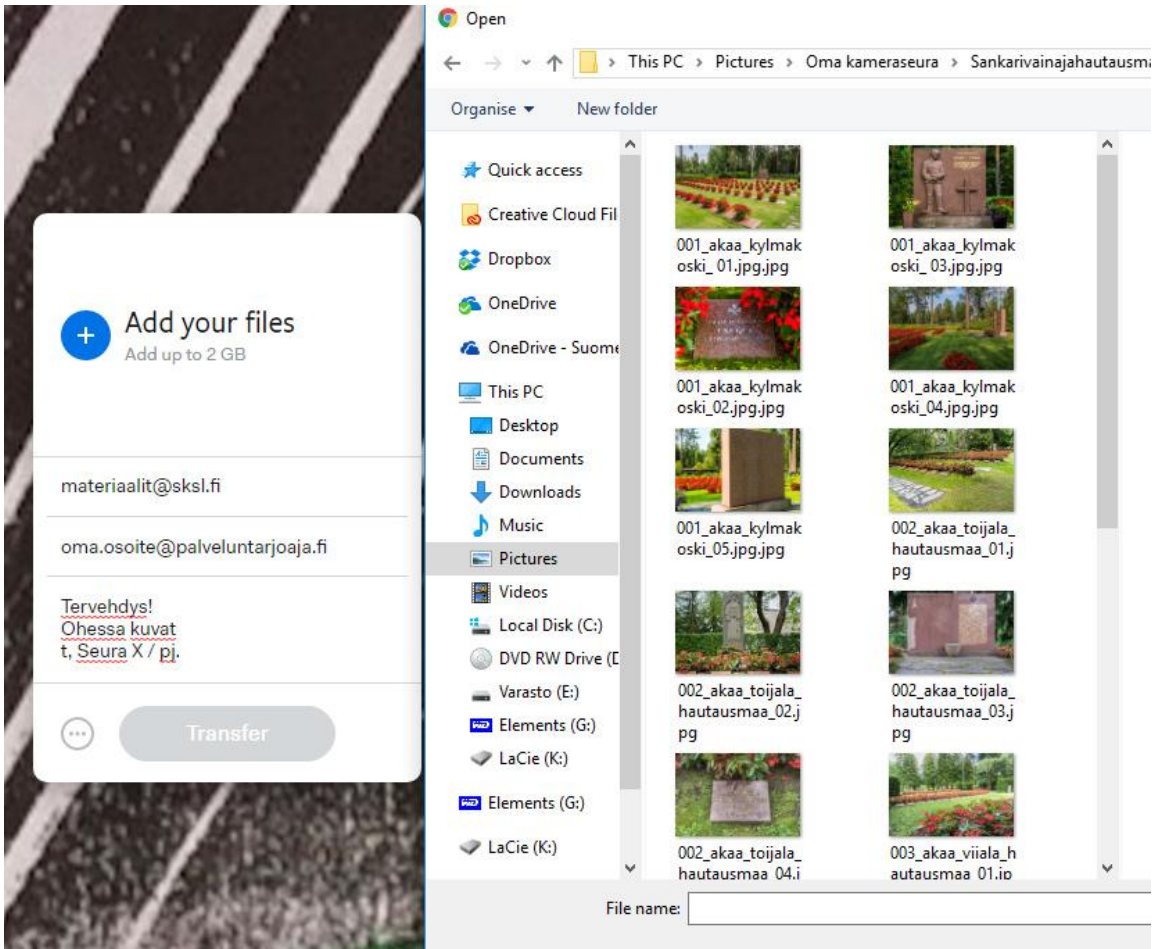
Add your files
Add up to 2 GB

materiaalit@sksl.fi

oma.osoite@palveluntarjoaja.fi

Tervehdys!
Ohessa kuvat
t, Seura X / pj.

Transfer

Open

This PC › Pictures › Oma kameraseura › Sankarivainajahautausma

Organise ▾ New folder

Quick access
Creative Cloud Fil
Dropbox
OneDrive
OneDrive - Suome
This PC
Desktop
Documents
Downloads
Music
Pictures
Videos
Local Disk (C:)
DVD RW Drive (D
Varasto (E:)
Elements (G:)
LaCie (K:)
Elements (G:)
LaCie (K:)

001_akaa_kylmakoski_01.jpg.jpg
001_akaa_kylmakoski_03.jpg.jpg
001_akaa_kylmakoski_02.jpg.jpg
001_akaa_kylmakoski_04.jpg.jpg
001_akaa_kylmakoski_05.jpg.jpg
002_akaa_toijala_hautausmaa_01.jpg
002_akaa_toijala_hautausmaa_02.jpg
002_akaa_toijala_hautausmaa_03.jpg
002_akaa_toijala_hautausmaa_04.j
003_akaa_viiala_hautausmaa_01.jp

File name: